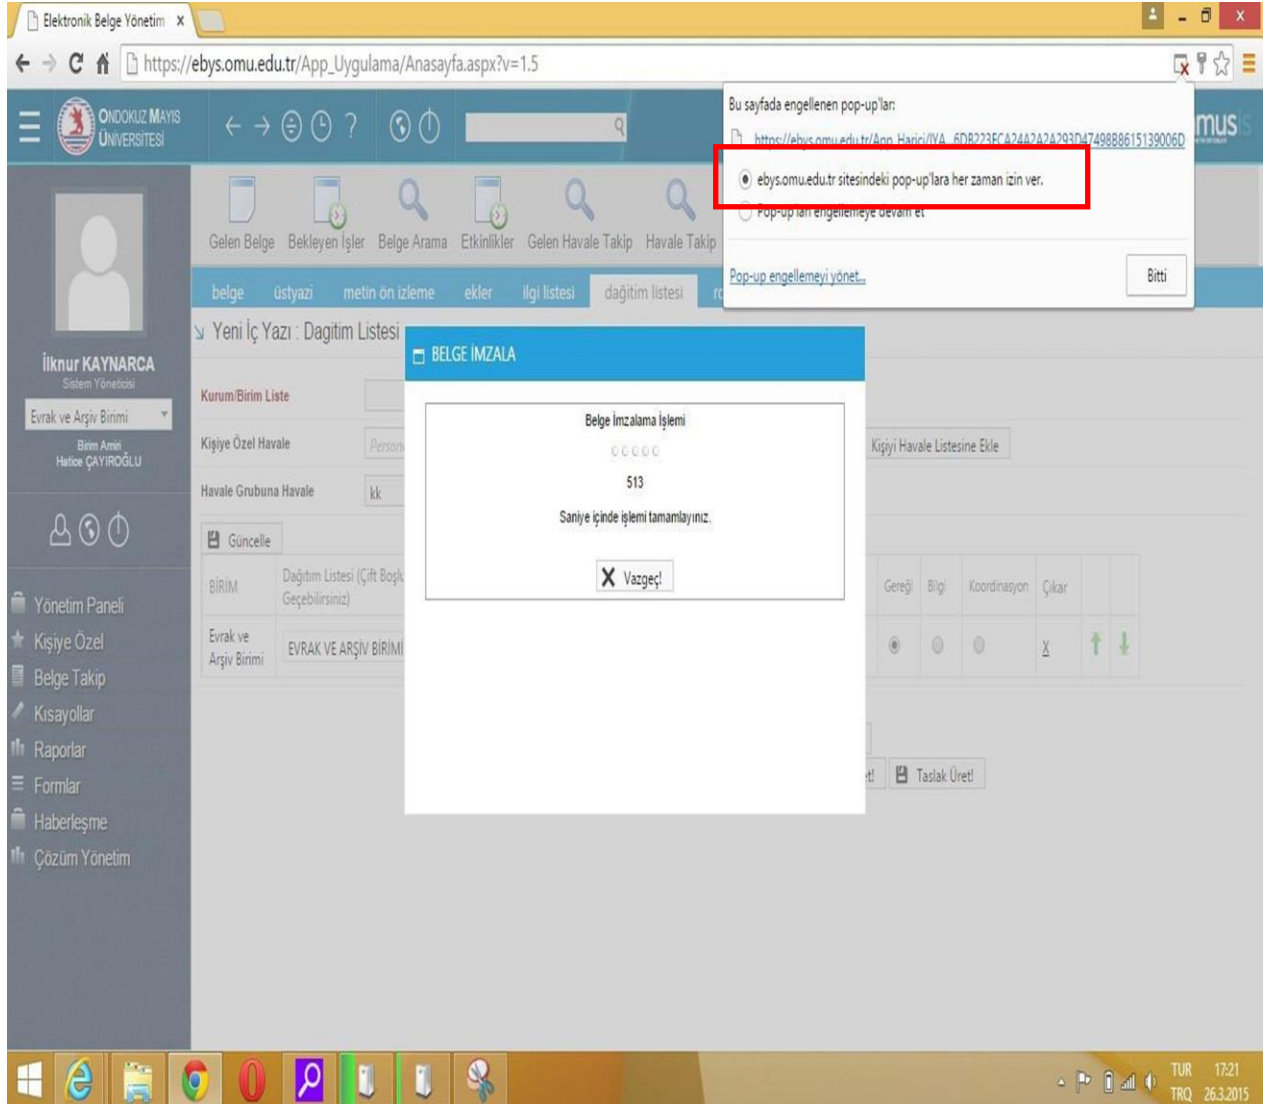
Elektronik Belge Yönetim ×

https://ebys.omu.edu.tr/App_Uygulama/Anasayfa.aspx?v=1.5

ONDOKUZ MAYIS ÜNİVERSİTESİ

Bu sayfada engellenen pop-up'lar:

https://ebys.omu.edu.tr/App_Harici/IYA...6DB223ECA24A2A2A293D47498B8615139006D

ebys.omu.edu.tr sitesindeki pop-up'lara her zaman izin ver.

Pop-up'ları engellemeye devam et

Pop-up engellemeyi yönet...

Bitti

Gelen Belge Bekleyen İşler Belge Arama Etkinlikler Gelen Havale Takip Havale Takip

belge üstyazi metin ön izleme ekler ilgi listesi dağıtım listesi

Yeni İç Yazı : Dagitim Listesi

İlknur KAYNARCA
Sistem Yöneticisi

Evrak ve Arşiv Birimi

Birim Amiri
Hatice ÇAYIROĞLU

Kurum/Birim Liste

Kişiye Özel Havale

Havale Grubuna Havale

kk

Kişiyi Havale Listesine Ekle

Güncelle

| BİRİM | Dağıtım Listesi (Çift Boşluk Geçebilirsiniz) | Gereği | Bilgi | Koordinasyon | Çıkar |
|---|---|---|---|---|---|
| Evrak ve Arşiv Birimi | EVRAK VE ARŞİV BİRİMİ | | | | X |

Taslak Üret!

BELGE İMZALA

Belge İmzalama İşlemi

513

Saniye içinde işlemi tamamlayınız.

Vazgeç!

Yönetim Paneli
Kişiye Özel
Belge Takip
Kısayollar
Raporlar
Formlar
Haberleşme
Çözüm Yönetim

TUR TRQ 17:21 26.3.2015